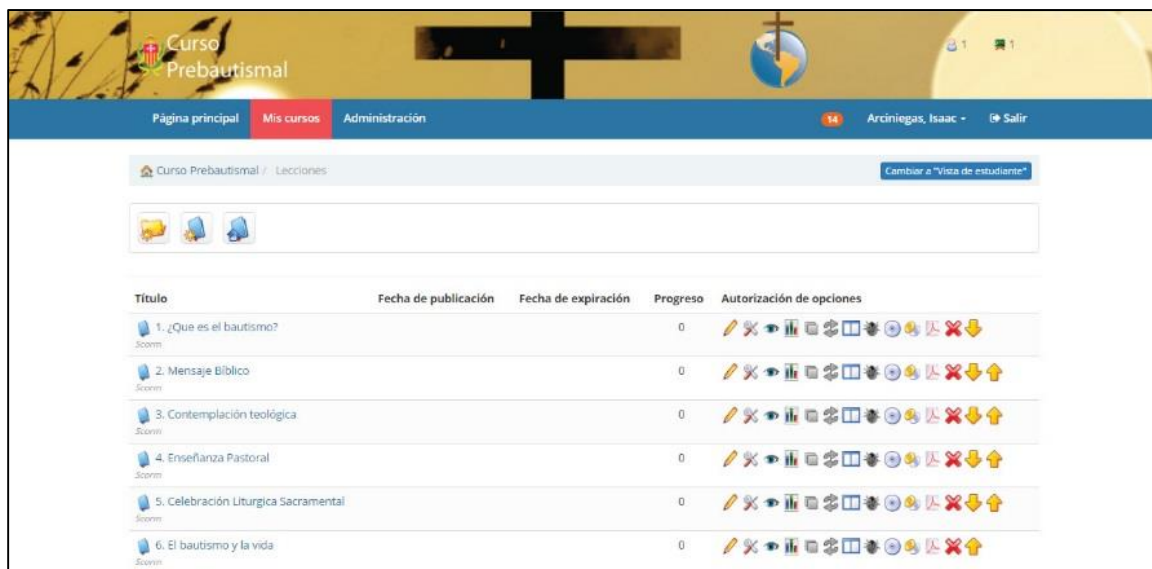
Curso Prebautismal

1 1

Página principal Mis cursos Administración 14 Arciniegas, Isaac Salir

Curso Prebautismal / Lecciones

Cambiar a "Vista de estudiante"

| Título | Fecha de publicación | Fecha de expiración | Progreso | Autorización de opciones |
|---|---|---|---|---|
| 1. ¿Que es el bautismo? Scorm | | | 0 | |
| 2. Mensaje Bíblico Scorm | | | 0 | |
| 3. Contemplación teológica Scorm | | | 0 | |
| 4. Enseñanza Pastoral Scorm | | | 0 | |
| 5. Celebración Liturgica Sacramental Scorm | | | 0 | |
| 6. El bautismo y la vida Scorm | | | 0 | |